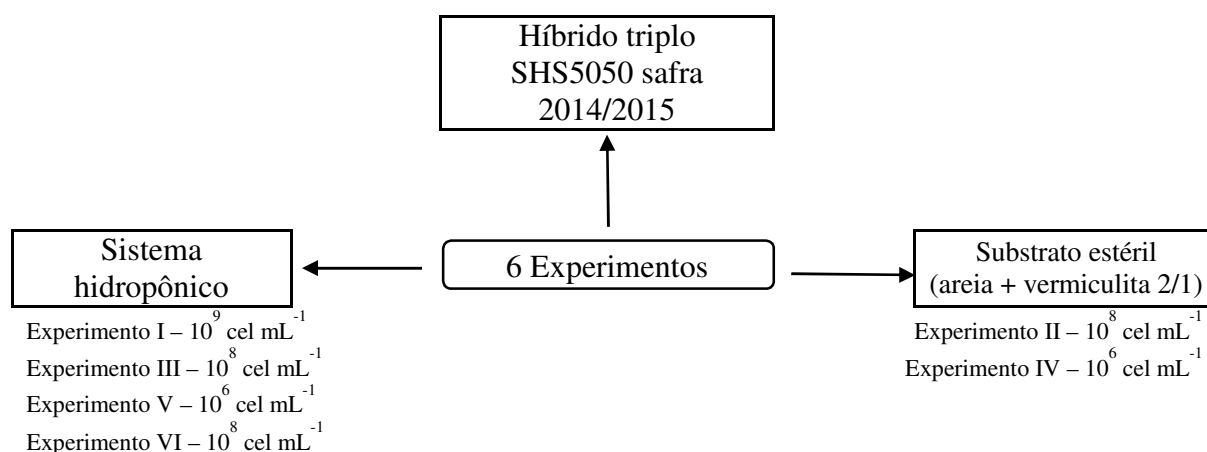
Híbrido triplo SHS5050 safra 2014/2015

Sistema hidropônico

6 Experimentos

Substrato estéril (areia + vermiculita 2/1)

Experimento I – $10^9$ cel mL$^{-1}$
Experimento III – $10^8$ cel mL$^{-1}$
Experimento V – $10^6$ cel mL$^{-1}$
Experimento VI – $10^8$ cel mL$^{-1}$

Experimento II – $10^8$ cel mL$^{-1}$
Experimento IV – $10^6$ cel mL$^{-1}$